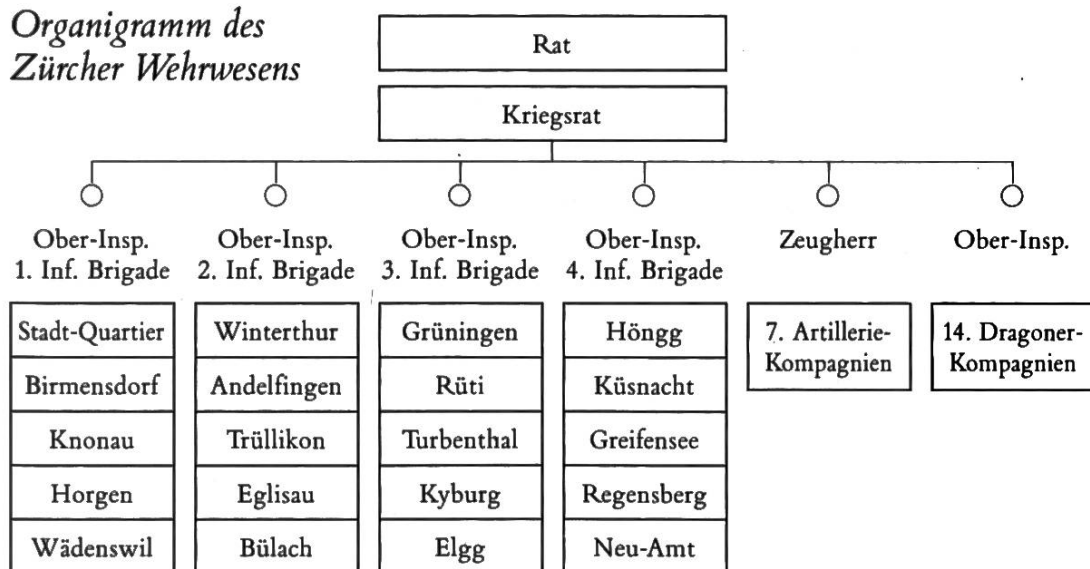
Organigramm des Zürcher Wehrwesens

Rat

Kriegsrat

Ober-Insp. 1. Inf. Brigade

Stadt-Quartier
Birmensdorf
Knonau
Horgen
Wädenswil

Ober-Insp. 2. Inf. Brigade

Winterthur
Andelfingen
Trüllikon
Eglisau
Bülach

Ober-Insp. 3. Inf. Brigade

Grüningen
Rüti
Turbenthal
Kyburg
Elgg

Ober-Insp. 4. Inf. Brigade

Höngg
Küsnacht
Greifensee
Regensberg
Neu-Amt

Zeugherr

7. Artillerie-Kompagnien

Ober-Insp.

14. Dragoner-Kompagnien